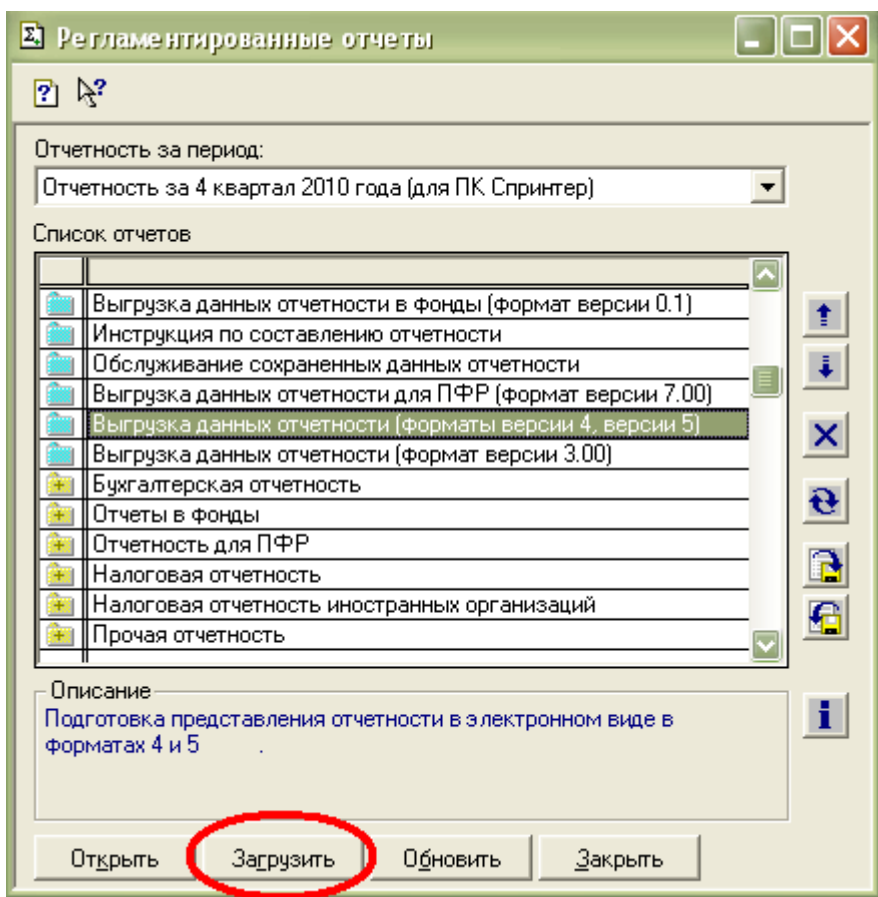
Регламентированные отчеты

Отчетность за период:

Отчетность за 4 квартал 2010 года (для ПК Спринтер)

Список отчетов

Выгрузка данных отчетности в фонды (формат версии 0.1)
Инструкция по составлению отчетности
Обслуживание сохраненных данных отчетности
Выгрузка данных отчетности для ПФР (формат версии 7.00)
Выгрузка данных отчетности (форматы версии 4, версии 5)
Выгрузка данных отчетности (формат версии 3.00)
Бухгалтерская отчетность
Отчеты в фонды
Отчетность для ПФР
Налоговая отчетность
Налоговая отчетность иностранных организаций
Прочая отчетность

Описание

Подготовка представления отчетности в электронном виде в форматах 4 и 5 .

Открыть Загрузить Обновить Закрыть